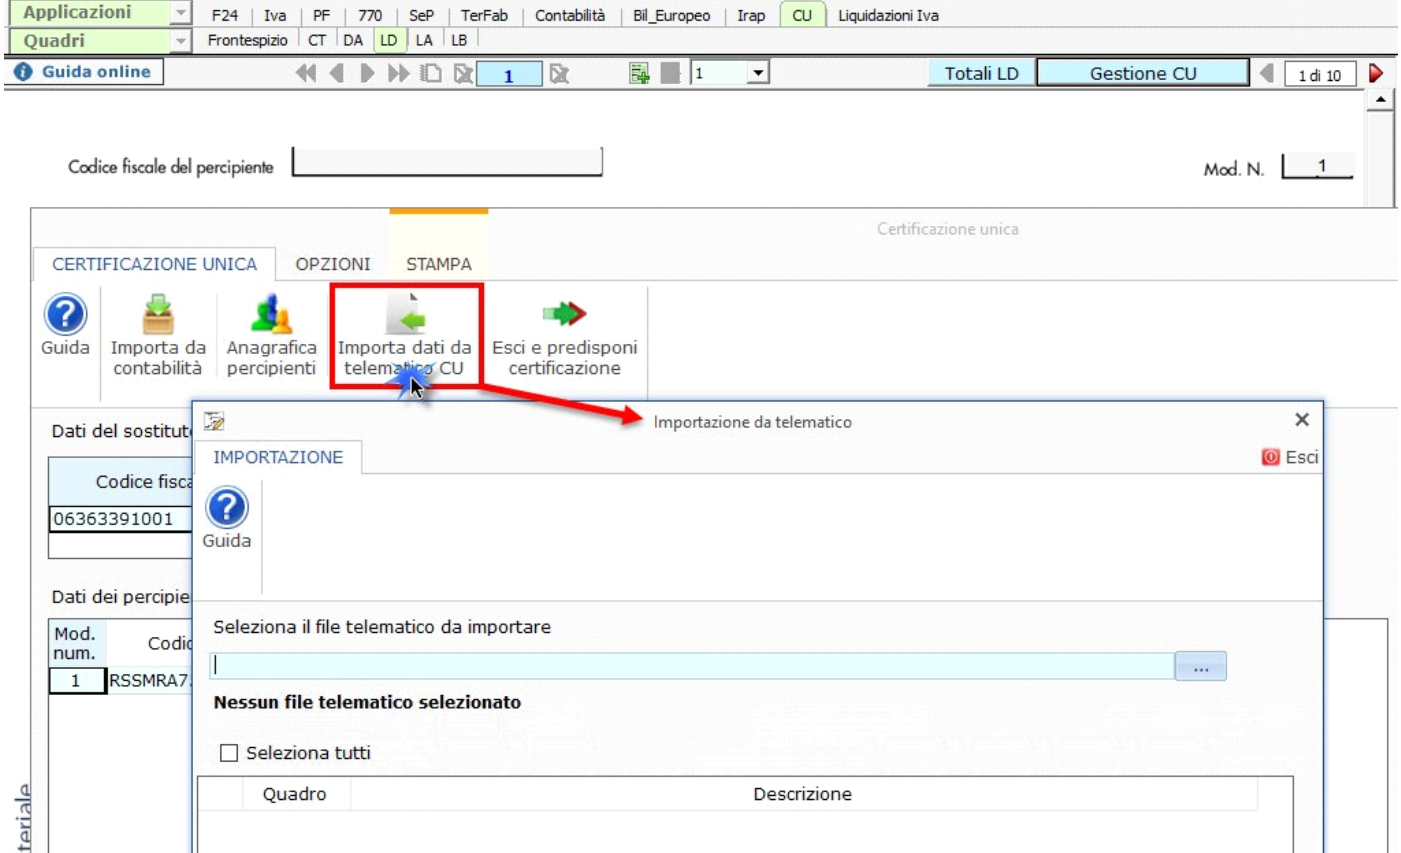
Applicazioni
F24 | Iva | PF | 770 | SeP | TerFab | Contabilità | Bil_Europeo | Irap | CU | Liquidazioni Iva
Quadri
Frontespizio | CT | DA | LD | LA | LB
Guida online
1
1
Totali LD
Gestione CU
1 di 10

Codice fiscale del percipiente

Mod. N. 1

Certificazione unica

CERTIFICAZIONE UNICA
OPZIONI
STAMPA

Guida
Importa da contabilità
Anagrafica percipienti
Importa dati da telematico CU
Esci e predisponi certificazione

Dati del sostitut
Codice fisca
06363391001

Dati dei percipie
Mod. num.
Codic
1
RSSMRA7

teriale

Importazione da telematico
IMPORTAZIONE
Esci
Guida

Seleziona il file telematico da importare
...
Nessun file telematico selezionato

Seleziona tutti

| | Quadro | Descrizione |
|---|---|---|